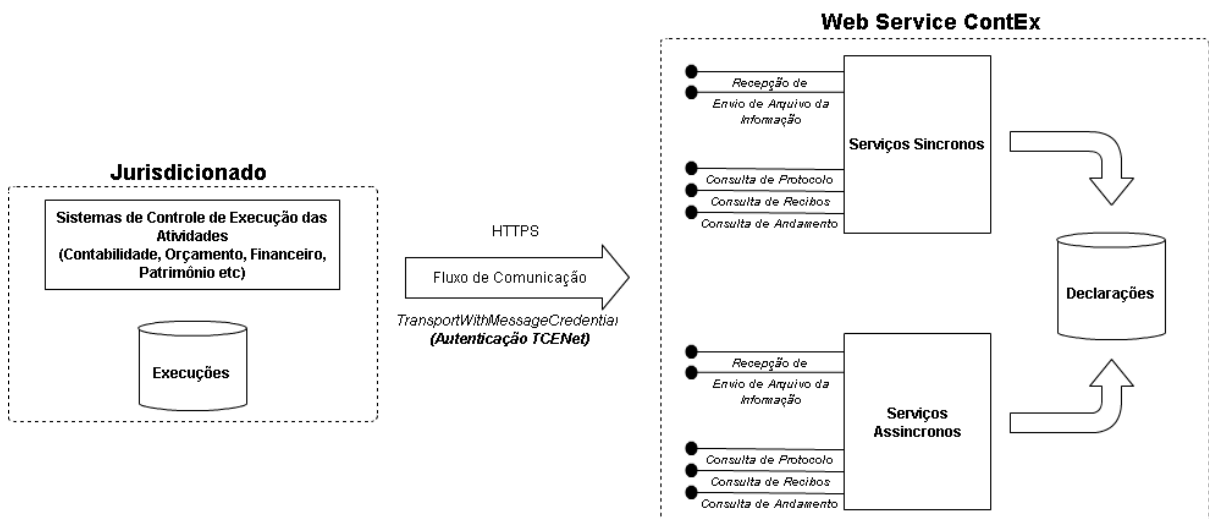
Web Service ContEx

Jurisdicionado

Sistemas de Controle de Execução das Atividades (Contabilidade, Orçamento, Financeiro, Patrimônio etc)

Execuções

HTTPS

Fluxo de Comunicação

TransportWithMessageCredentia
(Autenticação TCENet)

Recepção de

Envio de Arquivo da Informação

Serviços Sincronos

Consulta de Protocolo

Consulta de Recibos

Consulta de Andamento

Declarações

Recepção de

Envio de Arquivo da Informação

Serviços Assincronos

Consulta de Protocolo

Consulta de Recibos

Consulta de Andamento